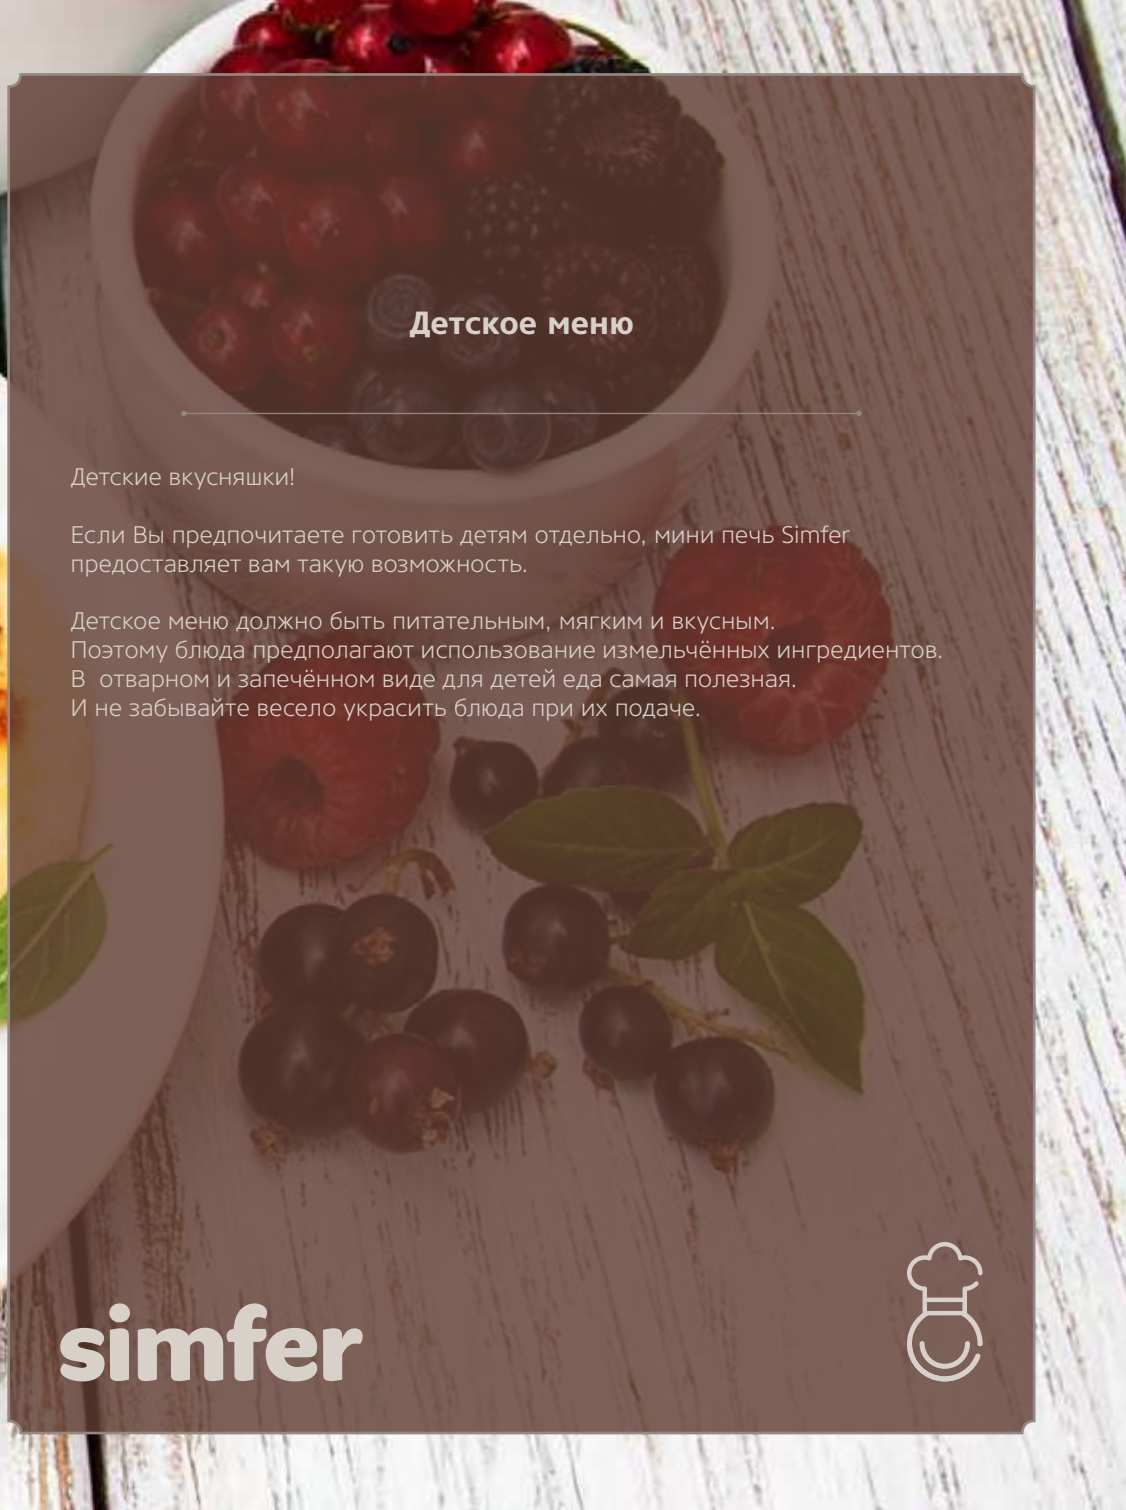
Детское меню

Детские вкусняшки!

Если Вы предпочитаете готовить детям отдельно, мини печь Simfer предоставляет вам такую возможность.

Детское меню должно быть питательным, мягким и вкусным.
Поэтому блюда предполагают использование измельчённых ингредиентов.
В отварном и запечённом виде для детей еда самая полезная.
И не забывайте весело украсить блюда при их подаче.

simfer